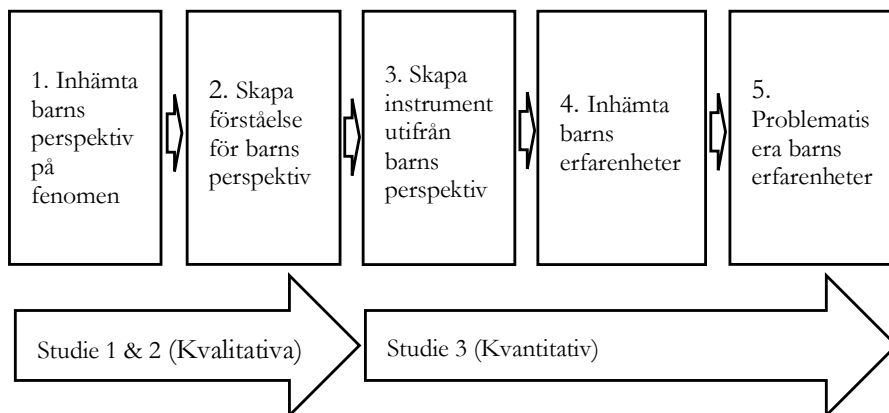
1. Inhämta barns perspektiv på fenomen

2. Skapa förståelse för barns perspektiv

3. Skapa instrument utifrån barns perspektiv

4. Inhämta barns erfarenheter

5. Problematisera barns erfarenheter

Studie 1 & 2 (Kvalitativa)

Studie 3 (Kvantitativ)